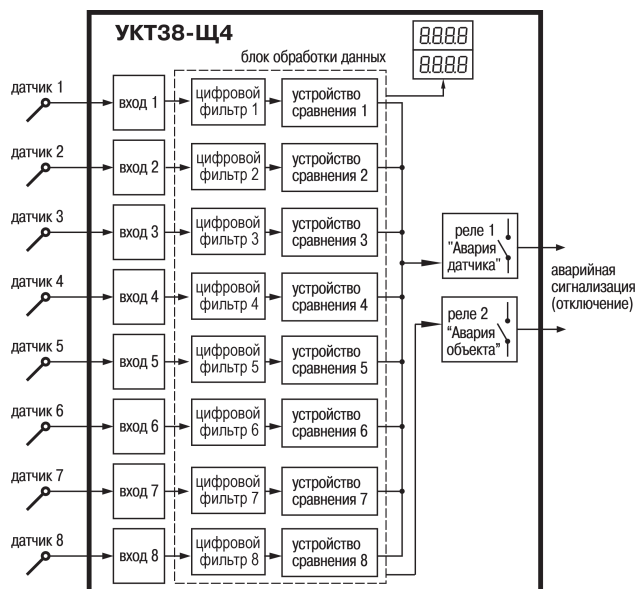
УКТ38-Щ4

8.8.8.8

8.8.8.8

блок обработки данных

датчик 1
вход 1
цифровой фильтр 1
устройство сравнения 1

датчик 2
вход 2
цифровой фильтр 2
устройство сравнения 2

датчик 3
вход 3
цифровой фильтр 3
устройство сравнения 3

датчик 4
вход 4
цифровой фильтр 4
устройство сравнения 4

датчик 5
вход 5
цифровой фильтр 5
устройство сравнения 5

датчик 6
вход 6
цифровой фильтр 6
устройство сравнения 6

датчик 7
вход 7
цифровой фильтр 7
устройство сравнения 7

датчик 8
вход 8
цифровой фильтр 8
устройство сравнения 8

реле 1 "Авария датчика"

реле 2 "Авария объекта"

аварийная сигнализация (отключение)